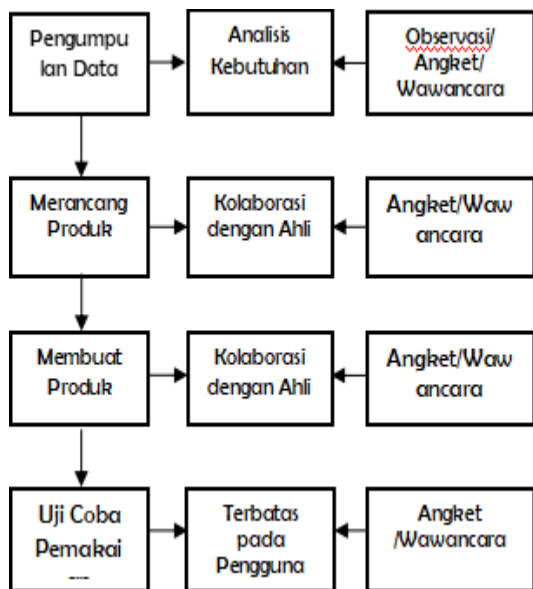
Pengumpu lan Data

Analisis Kebutuhan

Observasi/ Angket/ Wawancara

Merancang Produk

Kolaborasi dengan Ahli

Angket/Waw ancara

Membuat Produk

Kolaborasi dengan Ahli

Angket/Waw ancara

Uji Coba Pemakai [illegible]

Terbatas pada Pengguna

Angket /Wawancara